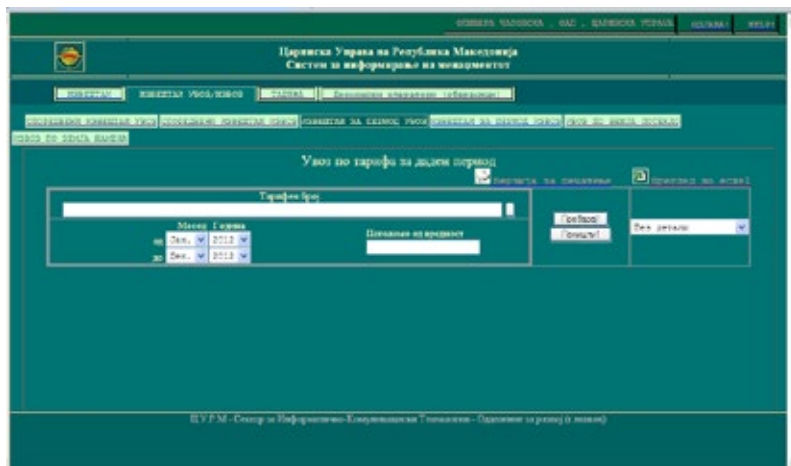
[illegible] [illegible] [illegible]

Царинска Управа на Република Македонија
Систем за информирање на менаџментот

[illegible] | ИЗВЕШТАИ УВОЗ/ИЗВОЗ | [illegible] | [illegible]

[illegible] | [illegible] | ИЗВЕШТАИ ЗА ПЕРИОД УВОЗ | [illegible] | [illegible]

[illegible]

Увоз по тарифа за даден период

Верзија за печатење

Преглед во excel

Тарифен број

Месец Година

од Јан. 2012

до Дек. 2012

Почетна вредност

Пребарај

Почисти

Без детали

Ц.У.Р.М - Сектор за Информатичко-Комуникациски Технологии - Одделение за развој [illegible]